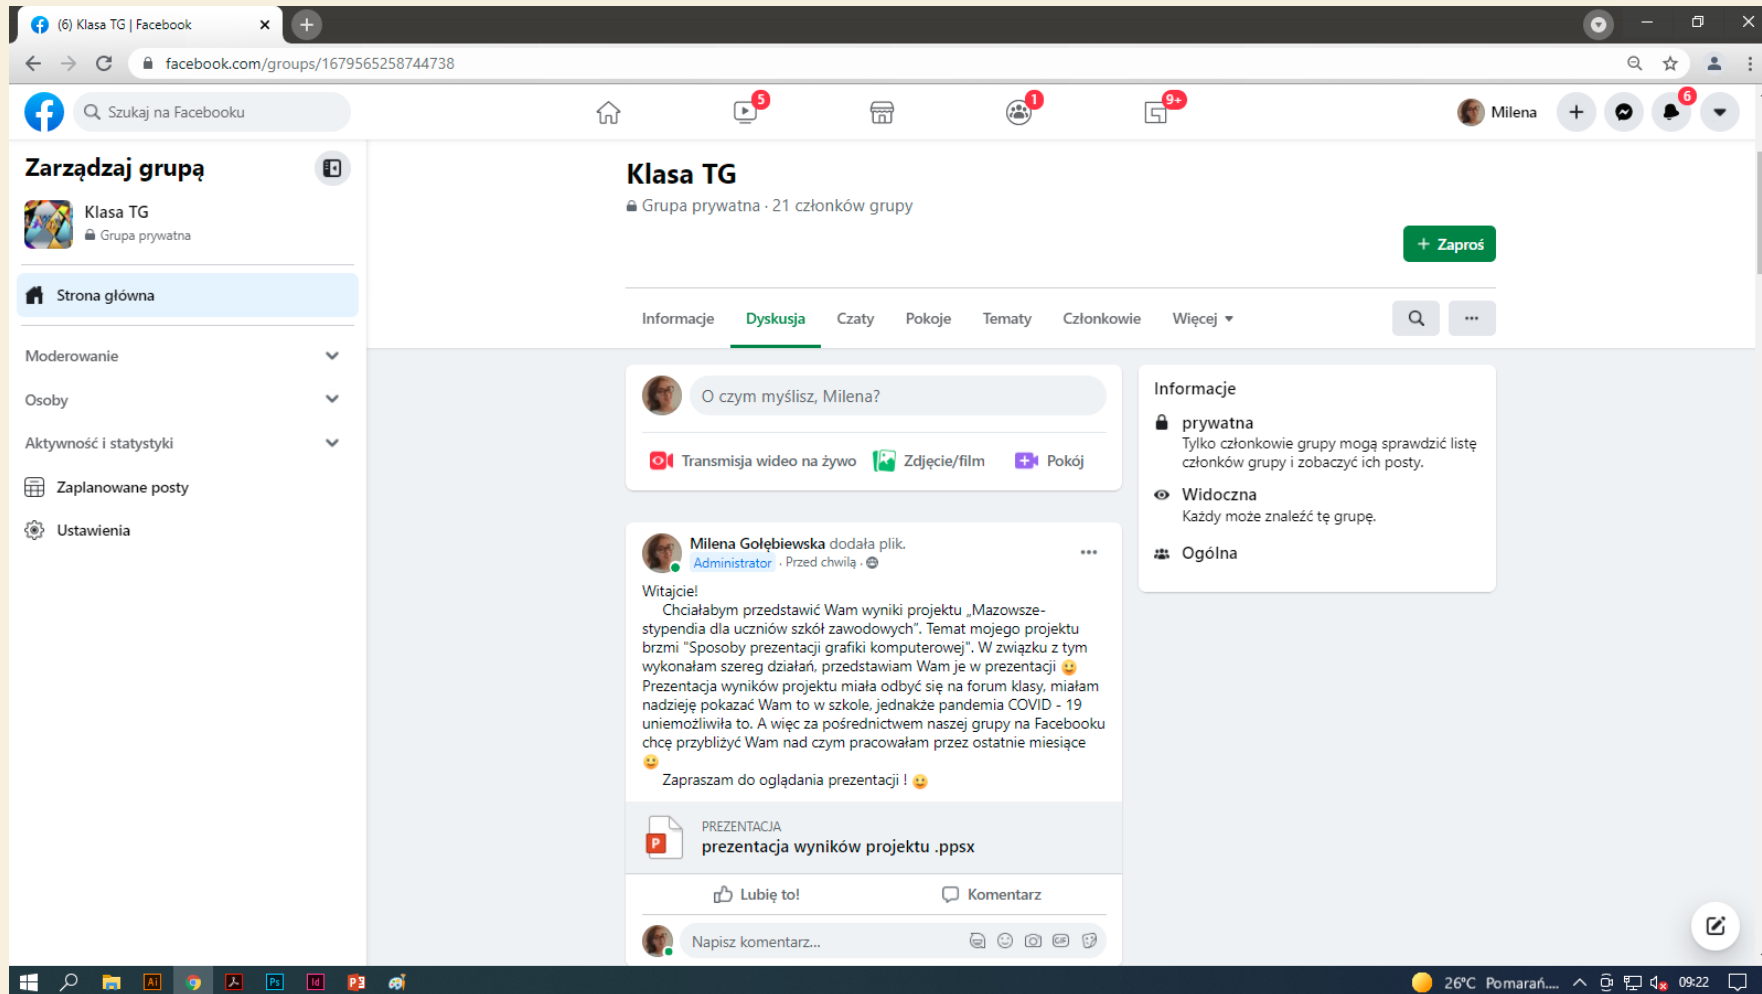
(6) Klasa TG | Facebook

facebook.com/groups/1679565258744738

Szukaj na Facebooku

5 1 9+

Milena 6

Zarządzaj grupą

Klasa TG
Grupa prywatna

Strona główna

Moderowanie

Osoby

Aktywność i statystyki

Zaplanowane posty

Ustawienia

Klasa TG
Grupa prywatna · 21 członków grupy

+ Zaproś

Informacje Dyskusja Czaty Pokoje Tematy Członkowie Więcej

O czym myślisz, Milena?

Transmisja wideo na żywo Zdjęcie/film Pokój

Milena Gołębiewska dodała plik.
Administrator · Przed chwilą

Witajcie!
Chciałabym przedstawić Wam wyniki projektu „Mazowsze-stypendia dla uczniów szkół zawodowych". Temat mojego projektu brzmi "Sposoby prezentacji grafiki komputerowej". W związku z tym wykonałam szereg działań, przedstawiam Wam je w prezentacji
Prezentacja wyników projektu miała odbyć się na forum klasy, miałam nadzieję pokazać Wam to w szkole, jednakże pandemia COVID - 19 uniemożliwiła to. A więc za pośrednictwem naszej grupy na Facebooku chcę przybliżyć Wam nad czym pracowałam przez ostatnie miesiące
Zapraszam do oglądania prezentacji !

PREZENTACJA
prezentacja wyników projektu .ppsx

Lubię to! Komentarz

Napisz komentarz...

Informacje

prywatna
Tylko członkowie grupy mogą sprawdzić listę członków grupy i zobaczyć ich posty.

Widoczna
Każdy może znaleźć tę grupę.

Ogólna

26°C Pomarań... 09:22